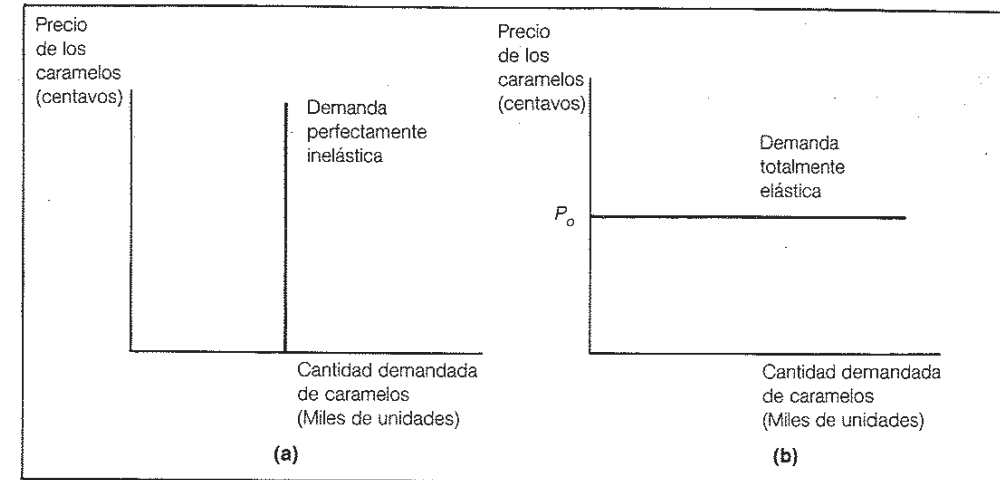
Precio de los caramelos (centavos)

Demanda perfectamente inelástica

Cantidad demandada de caramelos (Miles de unidades)

(a)

Precio de los caramelos (centavos)

Demanda totalmente elástica

$P_o$

Cantidad demandada de caramelos (Miles de unidades)

(b)